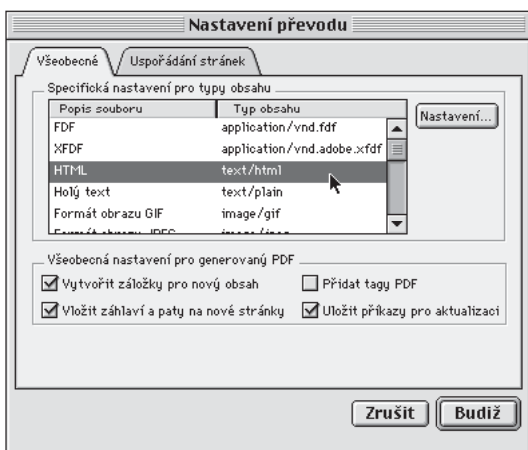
Nastavení převodu

Všeobecné | Uspořádání stránek

Specifická nastavení pro typy obsahu

| Popis souboru | Typ obsahu |
|---|---|
| FDF | application/vnd.fdf |
| XFDF | application/vnd.adobe.xfdf |
| HTML | text/html |
| Holý text | text/plain |
| Formát obrazu GIF | image/gif |
| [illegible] | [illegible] |

Nastavení...

Všeobecná nastavení pro generovaný PDF

Vytvořit záložky pro nový obsah
Přidat tagy PDF
Vložit záhlaví a paty na nové stránky
Uložit příkazy pro aktualizaci

Zrušit
Budiž